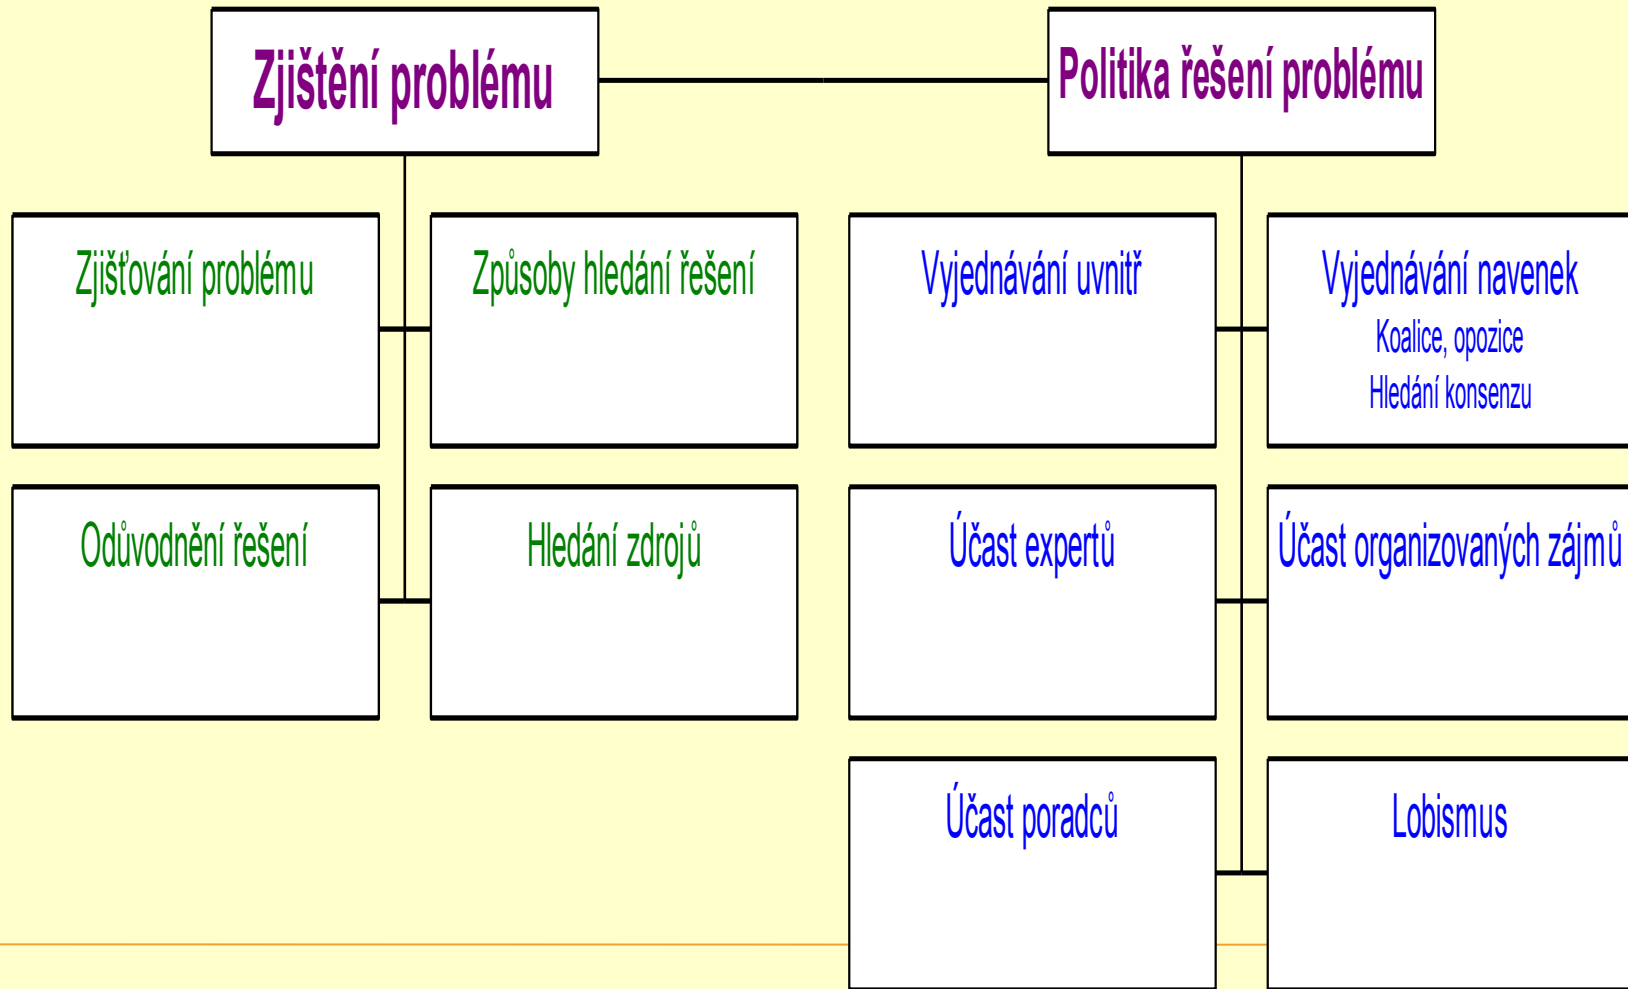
Zjištění problému

Politika řešení problému

Zjišťování problému

Způsoby hledání řešení

Vyjednávání uvnitř

Vyjednávání navenek
Koalice, opozice
Hledání konsenzu

Odůvodnění řešení

Hledání zdrojů

Účast expertů

Účast organizovaných zájmů

Účast poradců

Lobismus